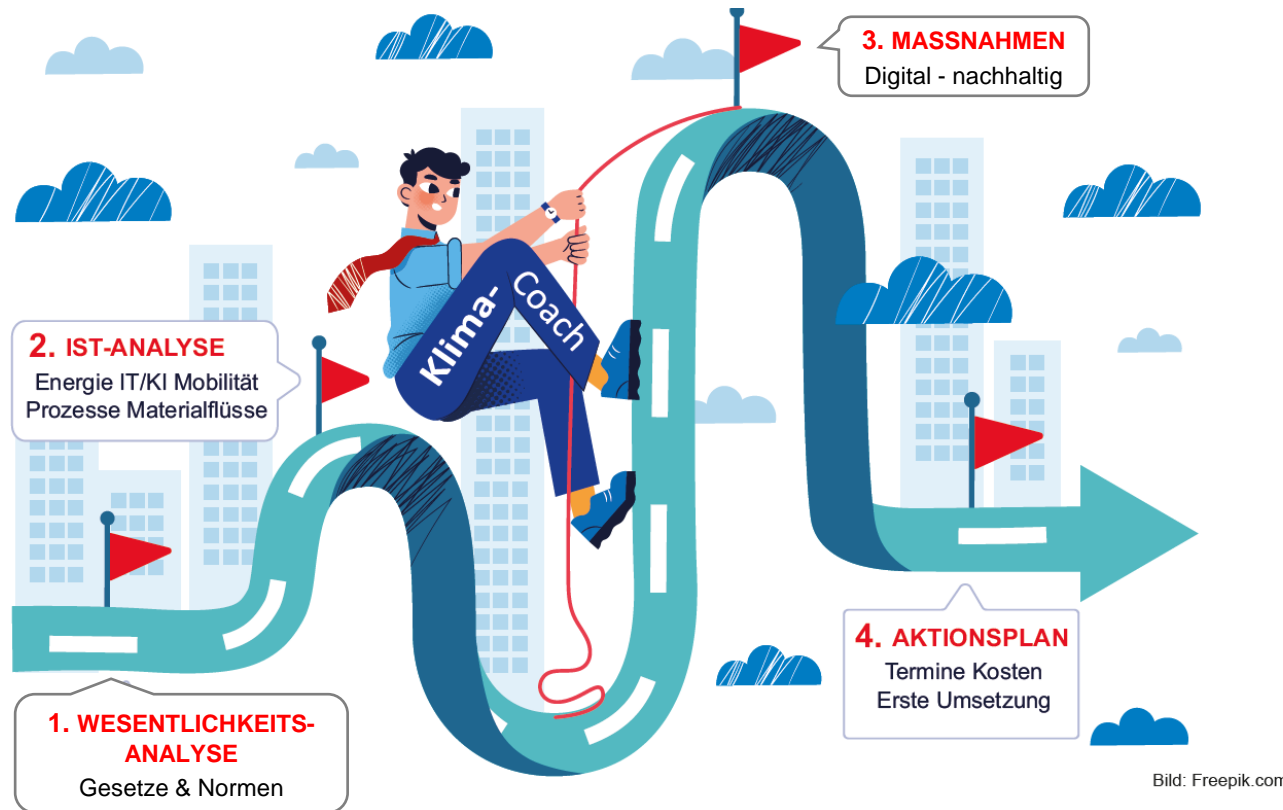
3. MASSNAHMEN
Digital - nachhaltig

2. IST-ANALYSE
Energie IT/KI Mobilität
Prozesse Materialflüsse

Klima-Coach

4. AKTIONSPLAN
Termine Kosten
Erste Umsetzung

1. WESENTLICHKEITS-ANALYSE
Gesetze & Normen

Bild: Freepik.com